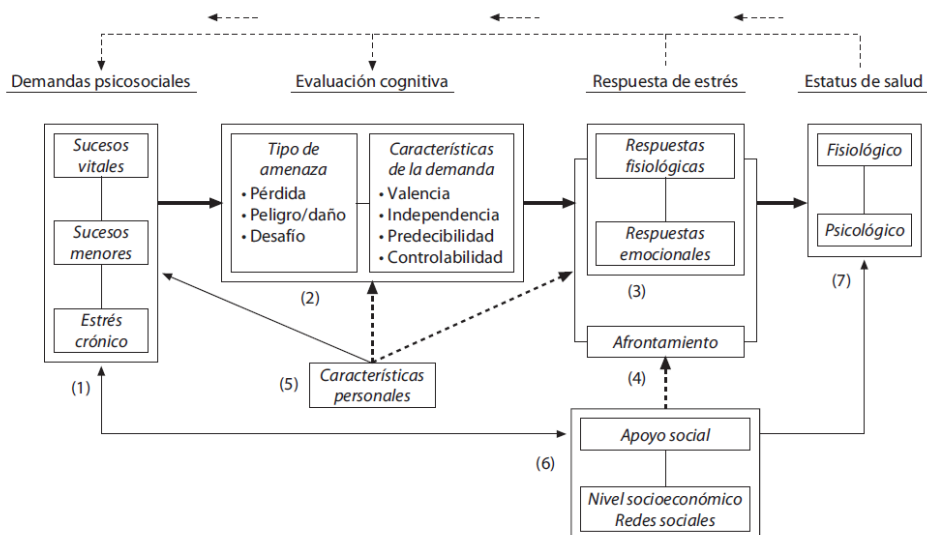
Demandas psicosociales

Evaluación cognitiva

Respuesta de estrés

Estatus de salud

Sucesos vitales

Sucesos menores

Estrés crónico

(1)

Tipo de amenaza
• Pérdida
• Peligro/daño
• Desafío

Características de la demanda
• Valencia
• Independencia
• Predecibilidad
• Controlabilidad

(2)

(5)

Características personales

Respuestas fisiológicas

Respuestas emocionales

(3)

Afrontamiento

(4)

Fisiológico

Psicológico

(7)

(6)

Apoyo social

Nivel socioeconómico
Redes sociales